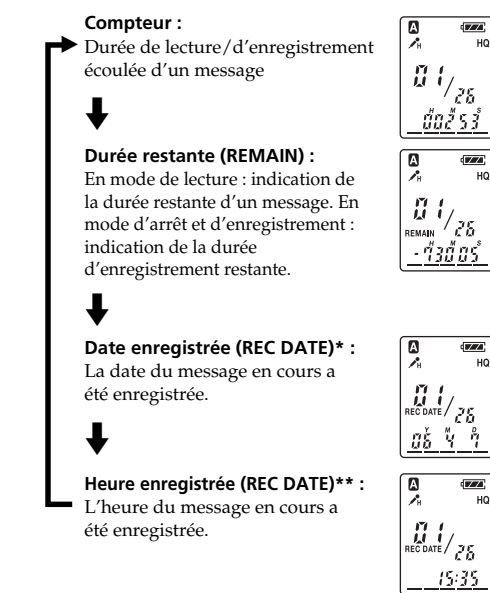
**Compteur :**
Durée de lecture/d'enregistrement écoulée d'un message

A
HQ
01/26
H M S
00 2 53

**Durée restante (REMAIN) :**
En mode de lecture : indication de la durée restante d'un message. En mode d'arrêt et d'enregistrement : indication de la durée d'enregistrement restante.

A
HQ
01/26
REMAIN
H M S
-13 00 05

**Date enregistrée (REC DATE)* :**
La date du message en cours a été enregistrée.

A
HQ
01/26
REC DATE
Y M D
06 4 7

**Heure enregistrée (REC DATE)** :**
L'heure du message en cours a été enregistrée.

A
HQ
01/26
REC DATE
15:35